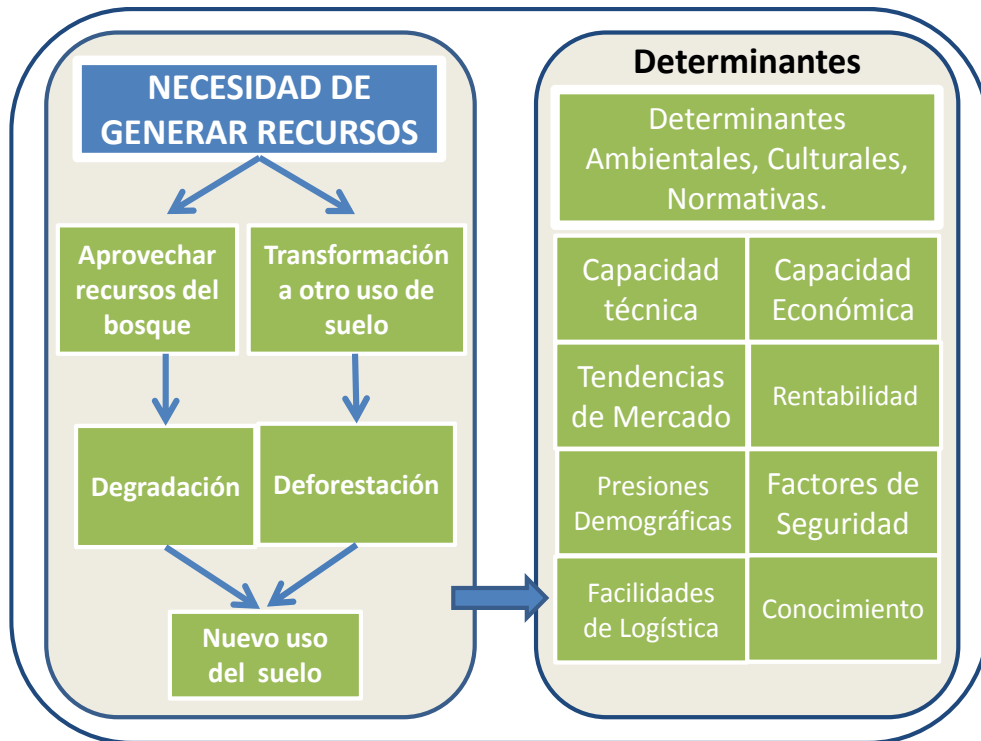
NECESIDAD DE GENERAR RECURSOS

Aprovechar recursos del bosque

Transformación a otro uso de suelo

Degradación

Deforestación

Nuevo uso del suelo

Determinantes

Determinantes Ambientales, Culturales, Normativas.

| Capacidad técnica | Capacidad Económica |
|---|---|
| Tendencias de Mercado | Rentabilidad |
| Presiones Demográficas | Factores de Seguridad |
| Facilidades de Logística | Conocimiento |